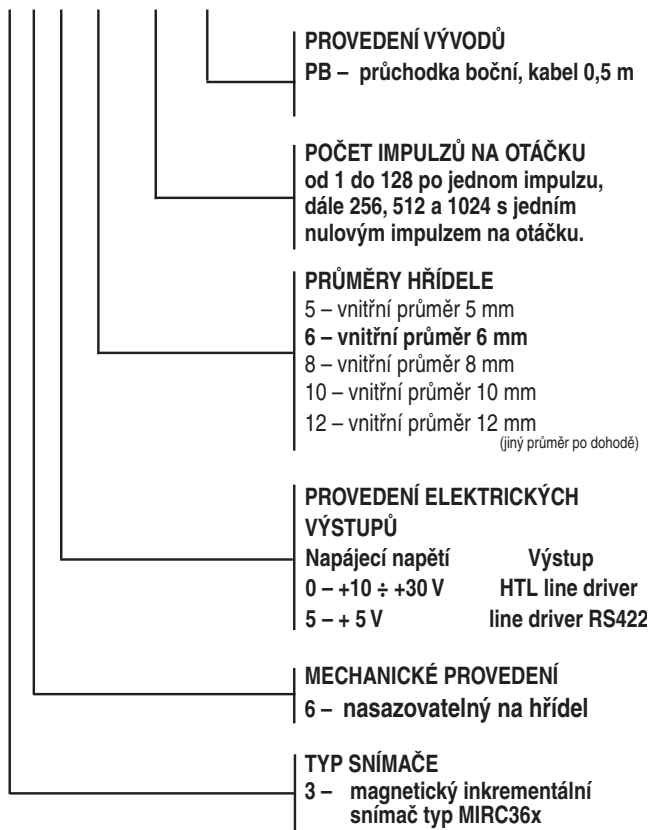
PROVEDENÍ VÝVODŮ
PB – průchodka boční, kabel 0,5 m

POČET IMPULZŮ NA OTÁČKU
od 1 do 128 po jednom impulzu, dále 256, 512 a 1024 s jedním nulovým impulzem na otáčku.

PRŮMĚRY HŘÍDELE
5 – vnitřní průměr 5 mm
6 – vnitřní průměr 6 mm
8 – vnitřní průměr 8 mm
10 – vnitřní průměr 10 mm
12 – vnitřní průměr 12 mm
(jiný průměr po dohodě)

PROVEDENÍ ELEKTRICKÝCH VÝSTUPŮ

| Napájecí napětí | Výstup |
|---|---|
| 0 – +10 ÷ +30 V | HTL line driver |
| 5 – + 5 V | line driver RS422 |

MECHANICKÉ PROVEDENÍ
6 – nasazovatelný na hřídel

TYP SNÍMAČE
3 – magnetický inkrementální snímač typ MIRC36x